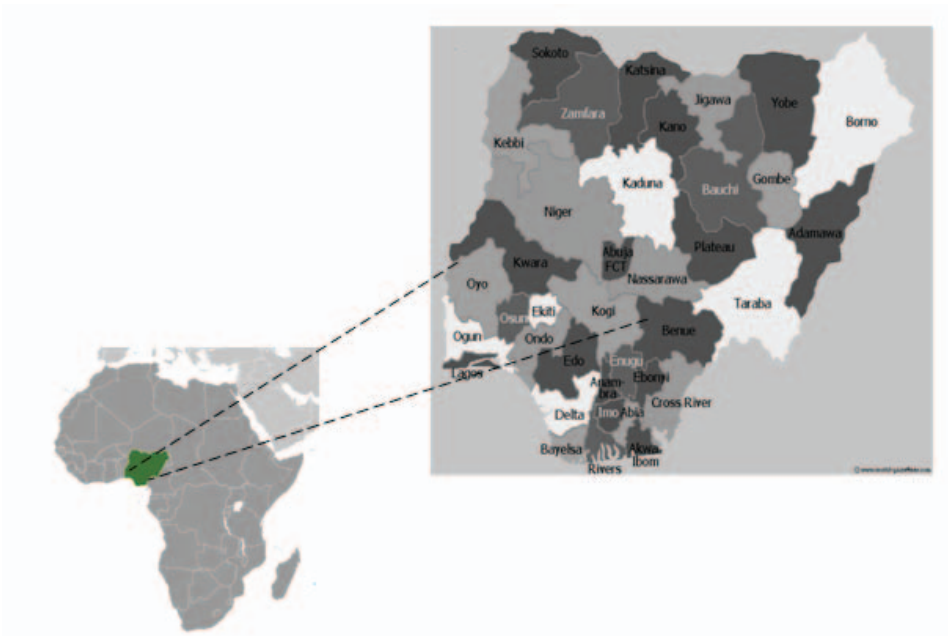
Sokoto
Katsina
Zamfara
Jigawa
Yobe
Kano
Borno
Kebbi
Kaduna
Bauchi
Gombe
Niger
Adamawa
Abuja FCT
Plateau
Kwara
Nassarawa
Oyo
Osun
Ekiti
Kogi
Taraba
Benue
Ogun
Ondo
Edo
Enugu
Lagos
Anambra
Ebonyi
Imo
Abia
Cross River
Delta
Bayelsa
Rivers
Akwa Ibom
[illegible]